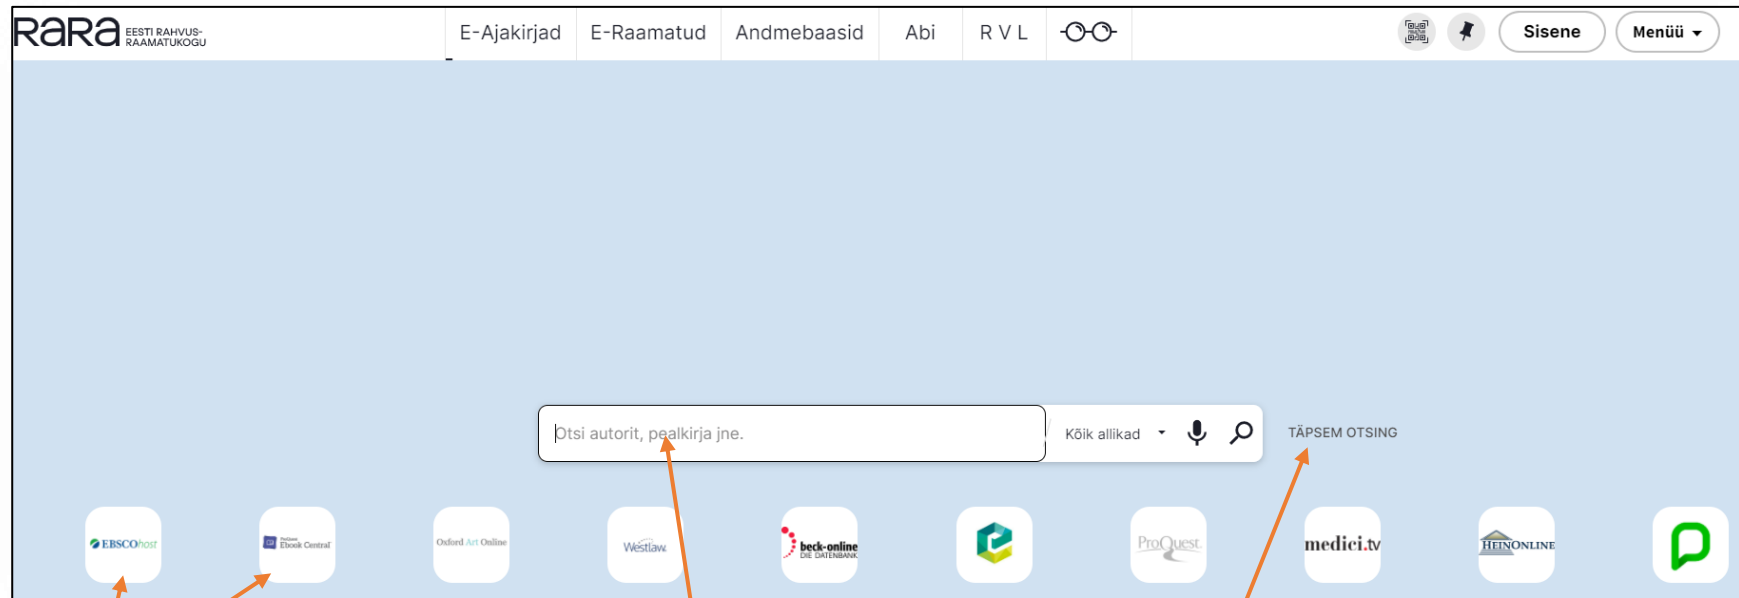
RaRa EESTI RAHVUS-RAAMATUKOGU

E-Ajakirjad E-Raamatud Andmebaasid Abi R V L

Sisene Menüü

Otsi autorit, pealkirja jne.

Kõik allikad

TÄPSEM OTSING

EBSCOhost

Ebook Central

Oxford Art Online

Westlaw

beck-online DIE DATENBANK

ProQuest

medici.tv

HEINONLINE